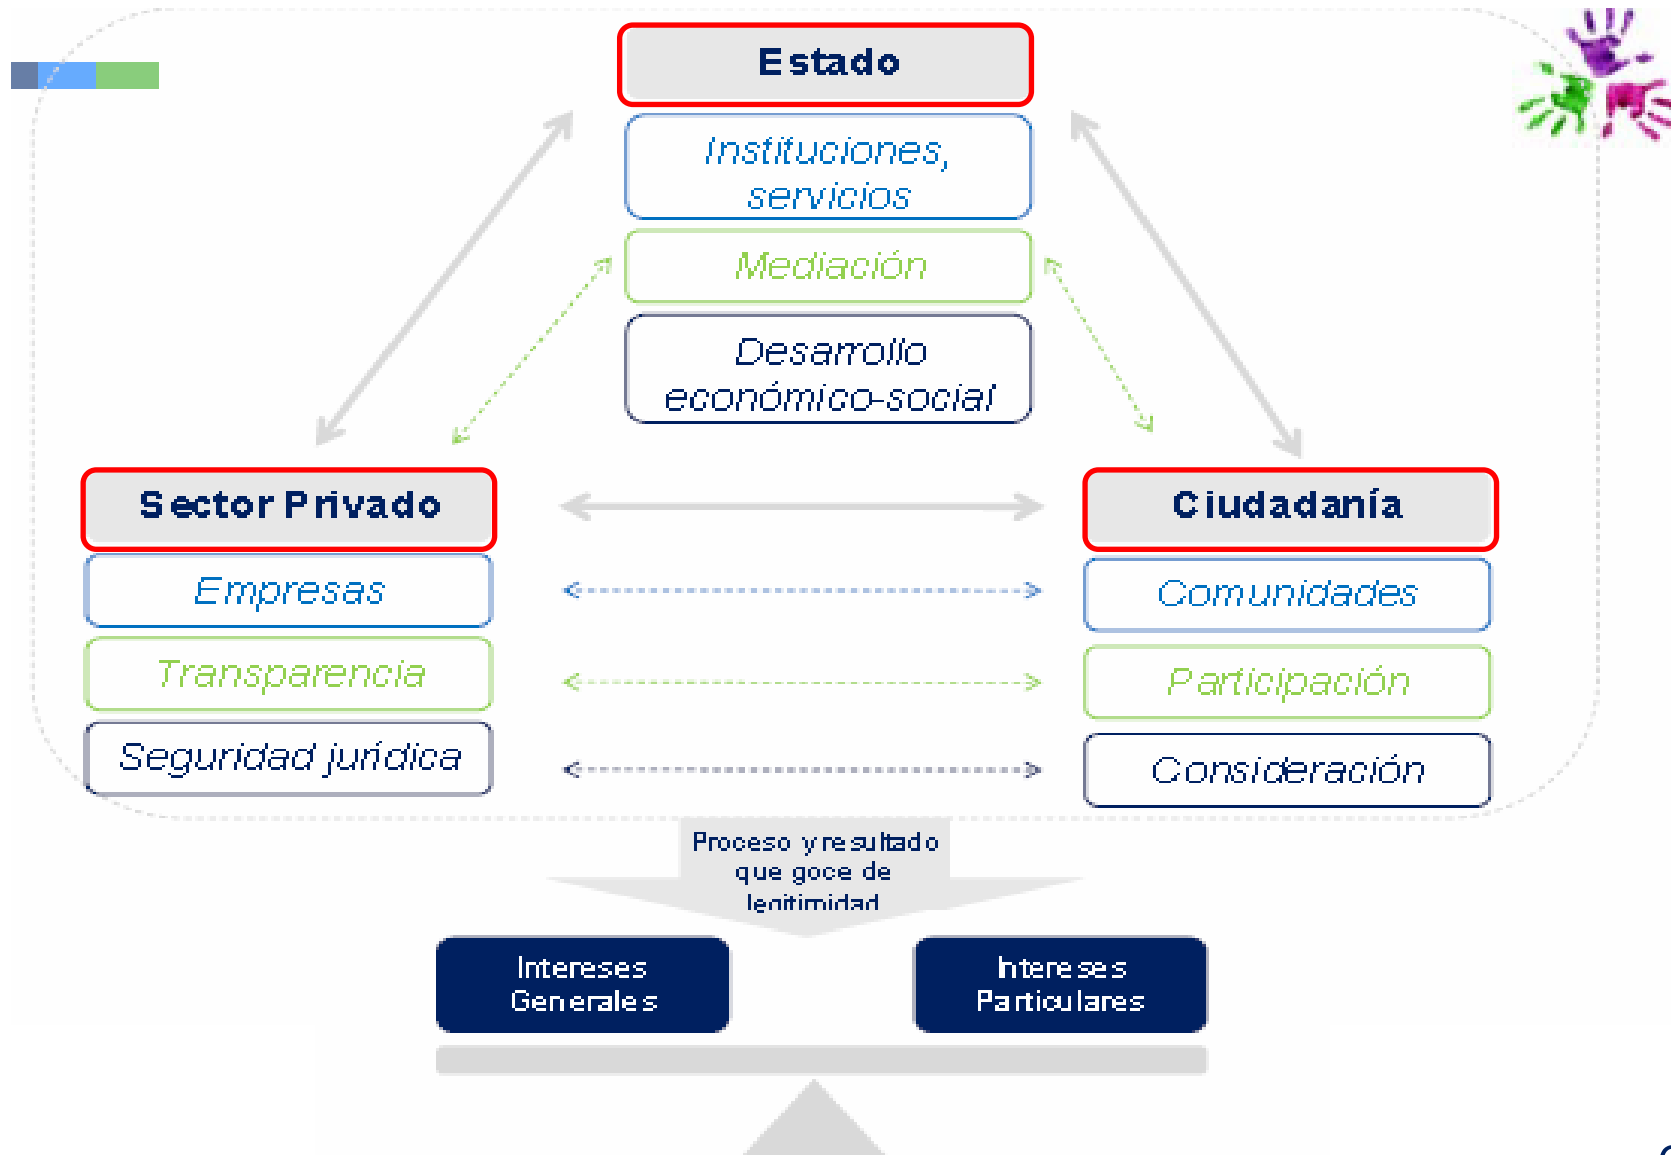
Estado

Instituciones, servicios

Mediación

Desarrollo económico-social

Sector Privado

Empresas

Transparencia

Seguridad jurídica

Ciudadanía

Comunidades

Participación

Consideración

Proceso y resultado que goce de legitimidad

Intereses Generales

Intereses Particulares